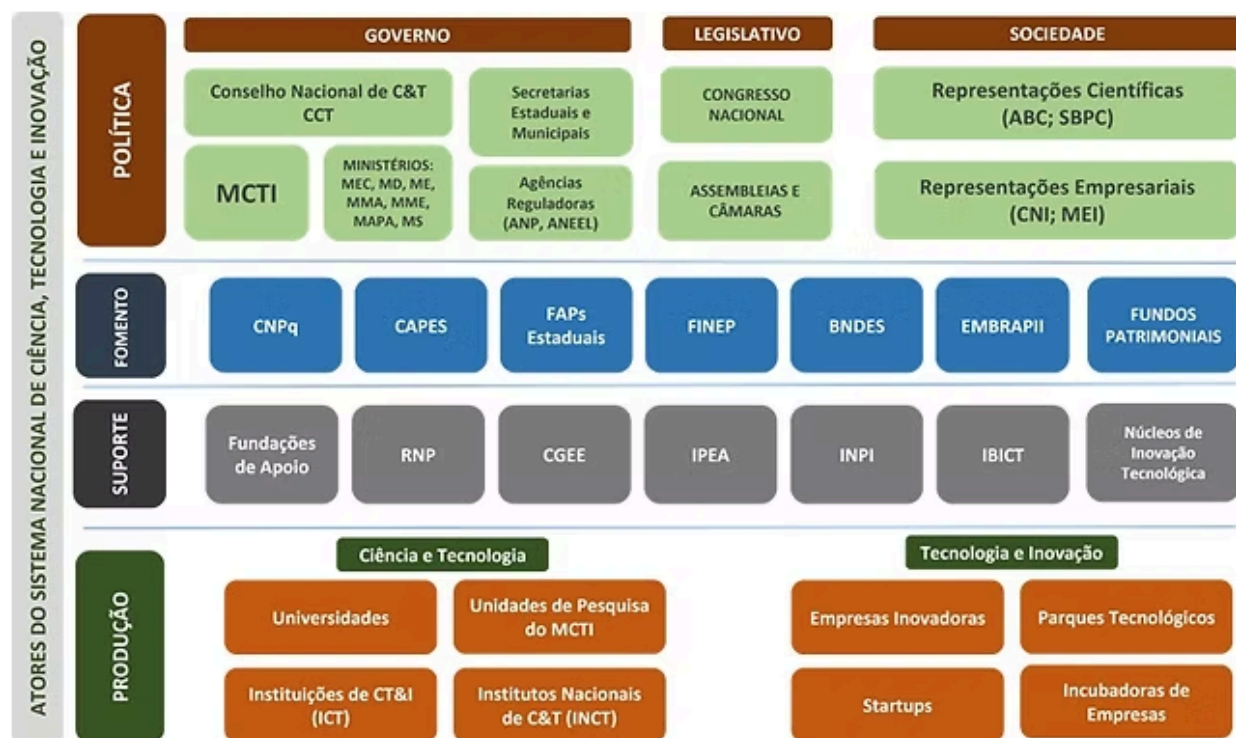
ATORES DO SISTEMA NACIONAL DE CIÊNCIA, TECNOLOGIA E INOVAÇÃO

POLÍTICA

GOVERNO

Conselho Nacional de C&T CCT

Secretarias Estaduais e Municipais

MCTI

MINISTÉRIOS: MEC, MD, ME, MMA, MME, MAPA, MS

Agências Reguladoras (ANP, ANEEL)

LEGISLATIVO

CONGRESSO NACIONAL

ASSEMBLEIAS E CÂMARAS

SOCIEDADE

Representações Científicas (ABC; SBPC)

Representações Empresariais (CNI; MEI)

FOMENTO

CNPq

CAPES

FAPs Estaduais

FINEP

BNDES

EMBRAPII

FUNDOS PATRIMONIAIS

SUPORTE

Fundações de Apoio

RNP

CGEE

IPEA

INPI

IBICT

Núcleos de Inovação Tecnológica

PRODUÇÃO

Ciência e Tecnologia

Universidades

Unidades de Pesquisa do MCTI

Instituições de CT&I (ICT)

Institutos Nacionais de C&T (INCT)

Tecnologia e Inovação

Empresas Inovadoras

Parques Tecnológicos

Startups

Incubadoras de Empresas